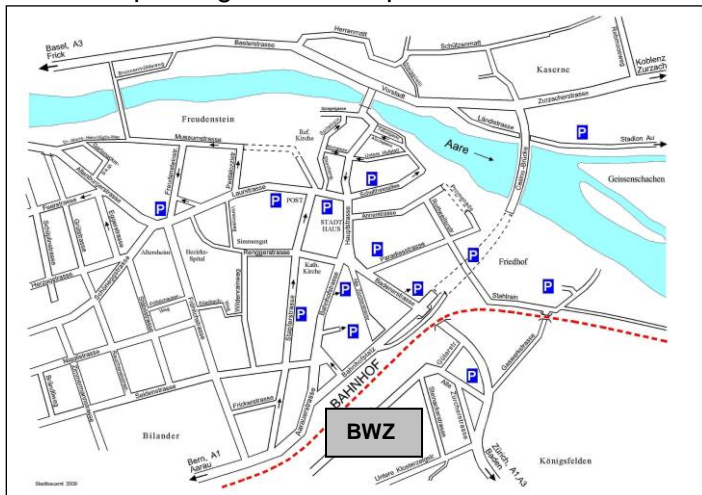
Basel, A3
Frick
Baslerstrasse
Herrenmatt
Schützenmatt
Kaserne
Koblenz
Zurzach
Zurzacherstrasse
Vorstadt
Freudenstein
Museumstrasse
Ref. Kirche
Ländistrasse
Aare
P
Stadion Au
Geissenschachen
P
P
POST
P
STADT HAUS
P
P
P
Friedhof
Simmengut
Reningerstrasse
Kath. Kirche
P
P
P
Stahlrain
P
Frickerstrasse
BAHNHOF
P
Zürcherstrasse
BWZ
Bilander
Bern, A1
Aarau
Zürich, A1 A3
Baden
Königsfelden
Untere Klosterzelgstr.